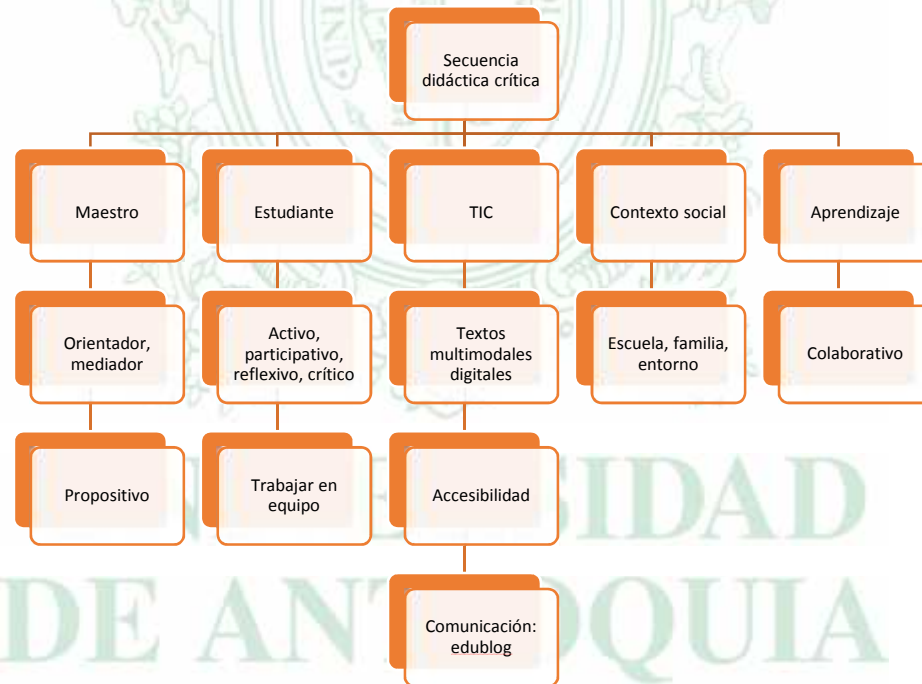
Secuencia didáctica crítica

Maestro

Orientador, mediador

Propositivo

Estudiante

Activo, participativo, reflexivo, crítico

Trabajar en equipo

TIC

Textos multimodales digitales

Accesibilidad

Comunicación: edublog

Contexto social

Escuela, familia, entorno

Aprendizaje

Colaborativo

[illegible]SIDAD

DE ANT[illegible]OQUIA